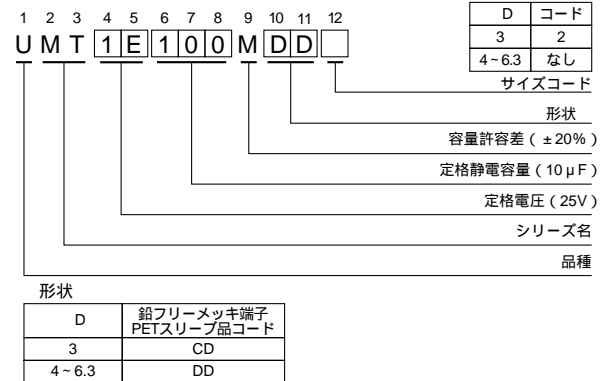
1 2 3 4 5 6 7 8 9 10 11 12
U M T 1 E 1 0 0 M D D

| D | コード |
|---|---|
| 3 | 2 |
| 4～6.3 | なし |

サイズコード

形状

容量許容差（±20%）

定格静電容量（10μF）

定格電圧（25V）

シリーズ名

品種

形状

| D | 鉛フリーメッキ端子 PETスリーブ品コード |
|---|---|
| 3 | CD |
| 4～6.3 | DD |